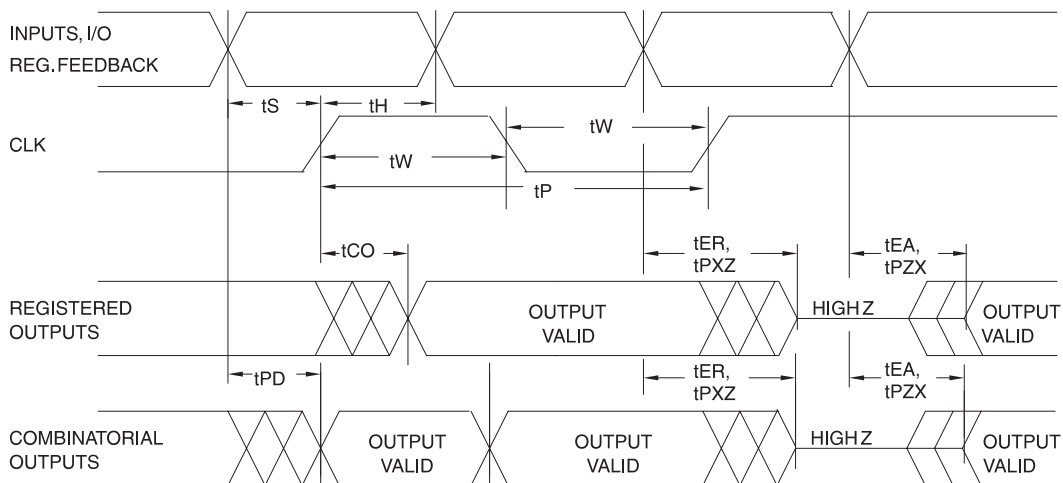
INPUTS, I/O
REG. FEEDBACK

tS
tH

CLK

tW
tW
tP

tCO
tER, tPXZ
tEA, tPZX

REGISTERED OUTPUTS

OUTPUT VALID
HIGH Z
OUTPUT VALID

tPD
tER, tPXZ
tEA, tPZX

COMBINATORIAL OUTPUTS

OUTPUT VALID
OUTPUT VALID
HIGH Z
OUTPUT VALID